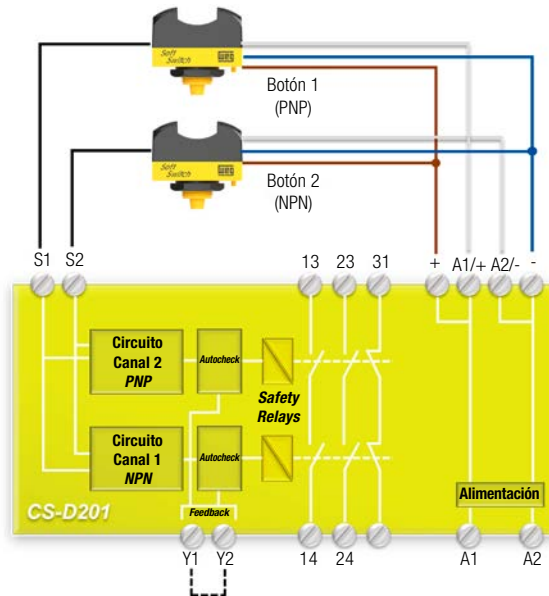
Soft Switch WEG

Botón 1
(PNP)

Soft Switch WEG

Botón 2
(NPN)

S1 S2 13 23 31 + A1/+ A2/- -

Circuito Canal 2 *PNP*

Autocheck

Circuito Canal 1 *NPN*

Autocheck

Safety Relays

CS-D201

Feedback

Alimentación

Y1 Y2 14 24 A1 A2